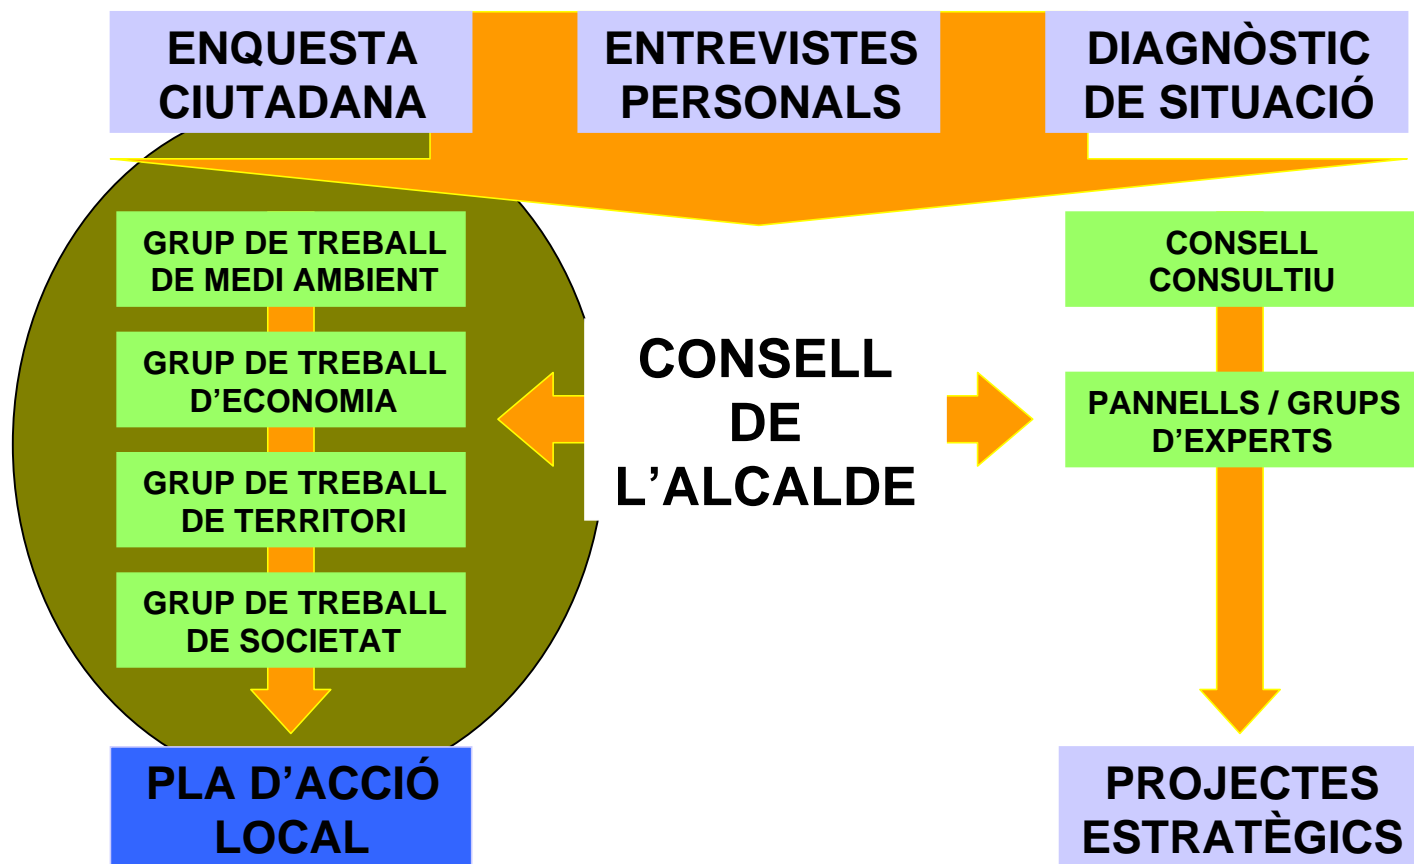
ENQUESTA CIUTADANA

ENTREVISTES PERSONALS

DIAGNÒSTIC DE SITUACIÓ

GRUP DE TREBALL DE MEDI AMBIENT

GRUP DE TREBALL D'ECONOMIA

GRUP DE TREBALL DE TERRITORI

GRUP DE TREBALL DE SOCIETAT

CONSELL DE L'ALCALDE

CONSELL CONSULTIU

PANNELLS / GRUPS D'EXPERTS

PLA D'ACCIÓ LOCAL

PROJECTES ESTRATÈGICS